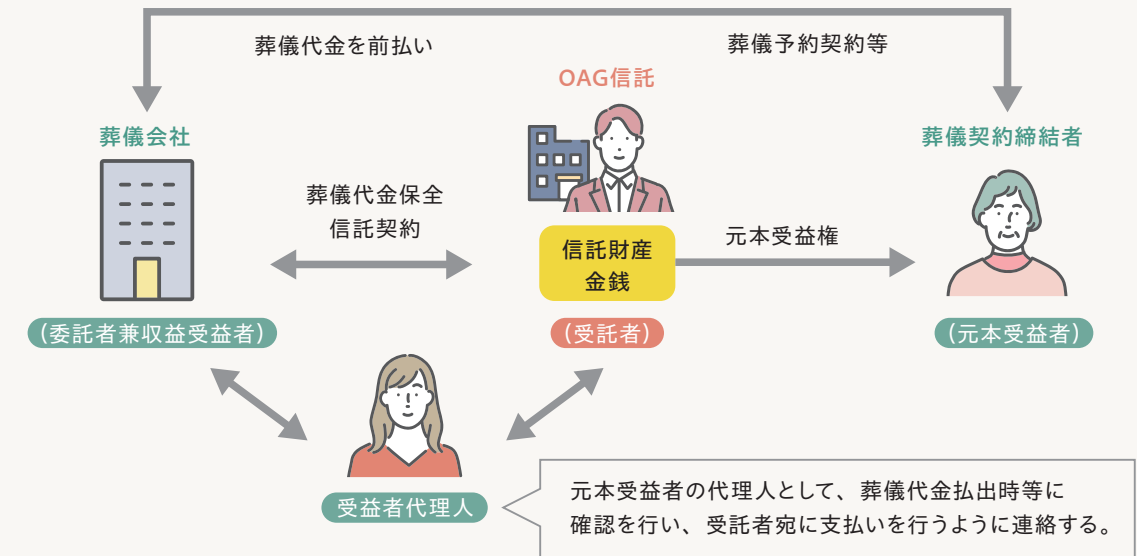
葬儀代金を前払い

葬儀予約契約等

OAG信託

葬儀会社

葬儀契約締結者

葬儀代金保全
信託契約

信託財産
金銭

元本受益権

（委託者兼収益受益者）

（受託者）

（元本受益者）

受益者代理人

元本受益者の代理人として、葬儀代金払出時等に
確認を行い、受託者宛に支払いを行うように連絡する。